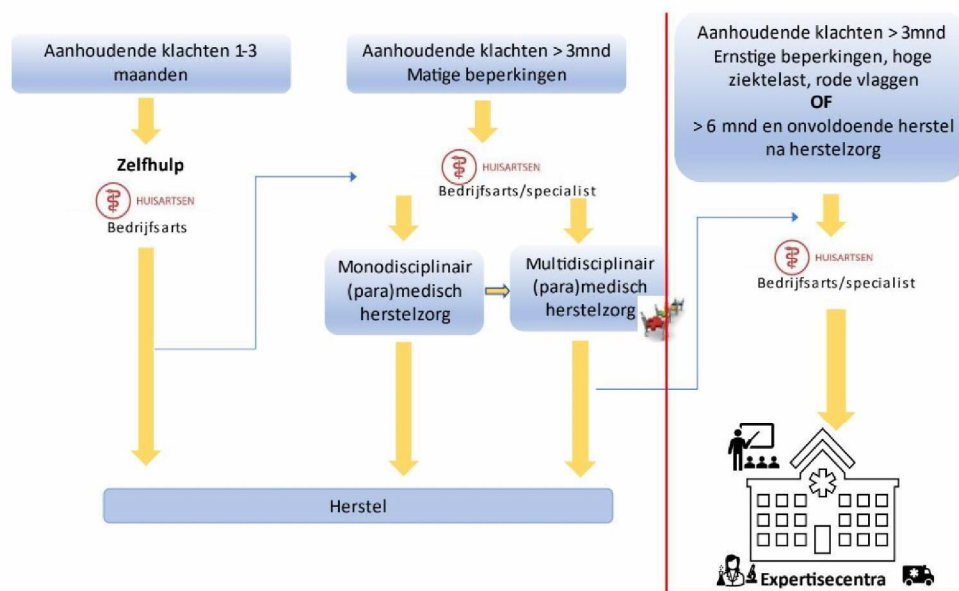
Aanhoudende klachten 1-3 maanden

Zelfhulp

HUISARTSEN

Bedrijfsarts

Aanhoudende klachten > 3mnd
Matige beperkingen

HUISARTSEN

Bedrijfsarts/specialist

Monodisciplinair (para)medisch herstelzorg

Multidisciplinair (para)medisch herstelzorg

Herstel

Aanhoudende klachten > 3mnd
Ernstige beperkingen, hoge ziektelast, rode vlaggen
OF
> 6 mnd en onvoldoende herstel na herstelzorg

HUISARTSEN

Bedrijfsarts/specialist

Expertisecentra